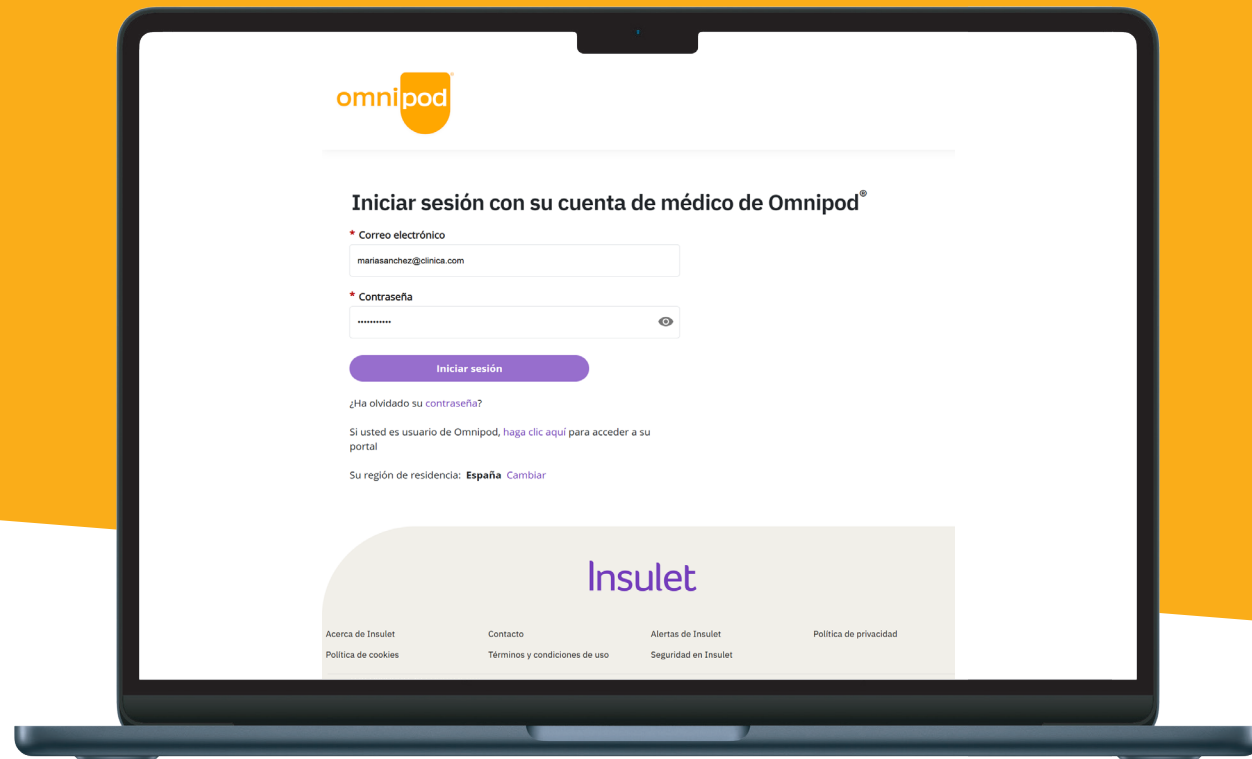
omnipod

Iniciar sesión con su cuenta de médico de Omnipod®

* Correo electrónico

mariasanchez@clinica.com

* Contraseña

••••••••••••

Iniciar sesión

¿Ha olvidado su contraseña?

Si usted es usuario de Omnipod, haga clic aquí para acceder a su portal

Su región de residencia: España Cambiar

Insulet

Acerca de Insulet
Política de cookies

Contacto
Términos y condiciones de uso

Alertas de Insulet
Seguridad en Insulet

Política de privacidad